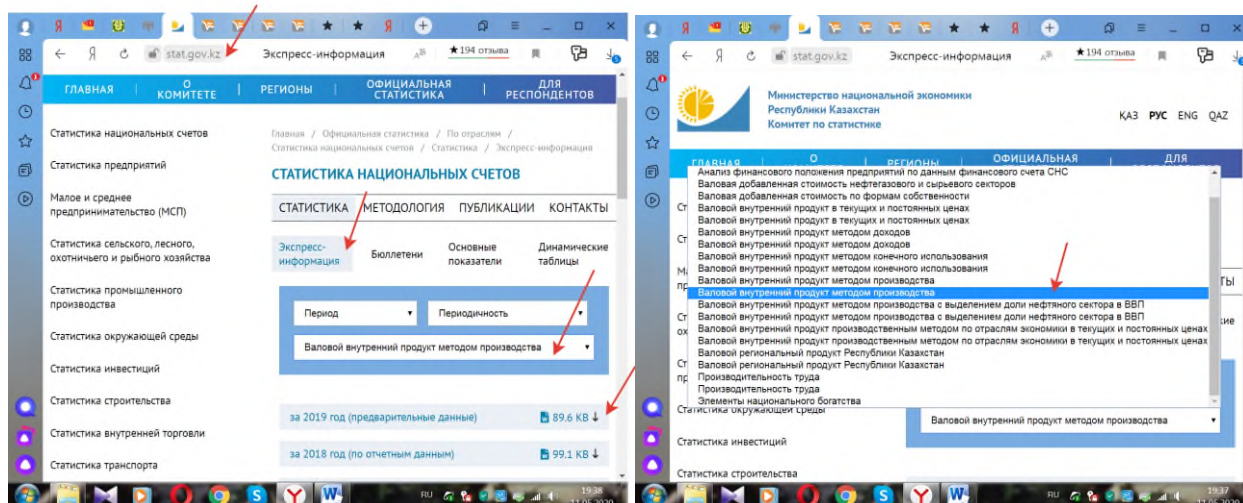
stat.gov.kz Экспресс-информация ★194 отзыва

ГЛАВНАЯ | О КОМИТЕТЕ | РЕГИОНЫ | ОФИЦИАЛЬНАЯ СТАТИСТИКА | ДЛЯ РЕСПОНДЕНТОВ

Статистика национальных счетов
Статистика предприятий
Малое и среднее предпринимательство (МСП)
Статистика сельского, лесного, охотничьего и рыбного хозяйства
Статистика промышленного производства
Статистика окружающей среды
Статистика инвестиций
Статистика строительства
Статистика внутренней торговли
Статистика транспорта

Главная / Официальная статистика / По отраслям / Статистика национальных счетов / Статистика / Экспресс-информация

СТАТИСТИКА НАЦИОНАЛЬНЫХ СЧЕТОВ

СТАТИСТИКА | МЕТОДОЛОГИЯ | ПУБЛИКАЦИИ | КОНТАКТЫ

Экспресс-информация | Бюллетени | Основные показатели | Динамические таблицы

Период | Периодичность
Валовой внутренний продукт методом производства

за 2019 год (предварительные данные) 89.6 KB
за 2018 год (по отчетным данным) 99.1 KB

stat.gov.kz Экспресс-информация ★194 отзыва

Министерство национальной экономики Республики Казахстан Комитет по статистике

ҚАЗ РУС ENG QAZ

ГЛАВНАЯ | О | РЕГИОНЫ | ОФИЦИАЛЬНАЯ | ДЛЯ

Анализ финансового положения предприятий по данным финансового счета СНС
Валовая добавленная стоимость нефтегазового и сырьевого секторов
Валовая добавленная стоимость по формам собственности
Валовой внутренний продукт в текущих и постоянных ценах
Валовой внутренний продукт в текущих и постоянных ценах
Валовой внутренний продукт методом доходов
Валовой внутренний продукт методом доходов
Валовой внутренний продукт методом конечного использования
Валовой внутренний продукт методом конечного использования
Валовой внутренний продукт методом производства
Валовой внутренний продукт методом производства
Валовой внутренний продукт методом производства с выделением доли нефтяного сектора в ВВП
Валовой внутренний продукт методом производства с выделением доли нефтяного сектора в ВВП
Валовой внутренний продукт производственным методом по отраслям экономики в текущих и постоянных ценах
Валовой внутренний продукт производственным методом по отраслям экономики в текущих и постоянных ценах
Валовой региональный продукт Республики Казахстан
Валовой региональный продукт Республики Казахстан
Производительность труда
Производительность труда
Элементы национального богатства

Статистика окружающей среды
Статистика инвестиций
Статистика строительства

Валовой внутренний продукт методом производства

RU 19:38 19:37